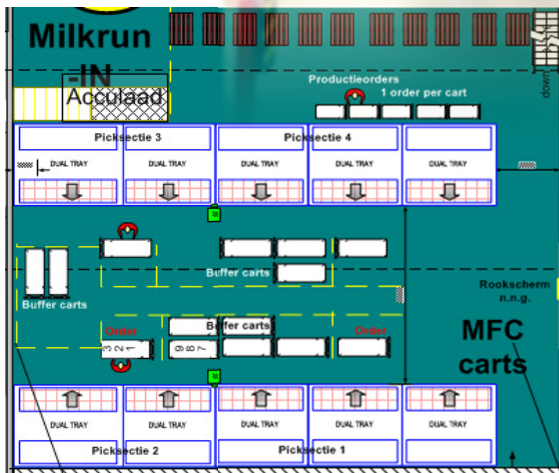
Milkrun -IN

Acculaad

Productieorders

1 order per cart

Picksectie 3

Picksectie 4

DUAL TRAY

DUAL TRAY

DUAL TRAY

DUAL TRAY

DUAL TRAY

Buffer carts

Buffer carts

Buffer carts

Rookscherm n.n.g.

Order

Order

MFC carts

DUAL TRAY

DUAL TRAY

DUAL TRAY

DUAL TRAY

DUAL TRAY

Picksectie 2

Picksectie 1

doorgang